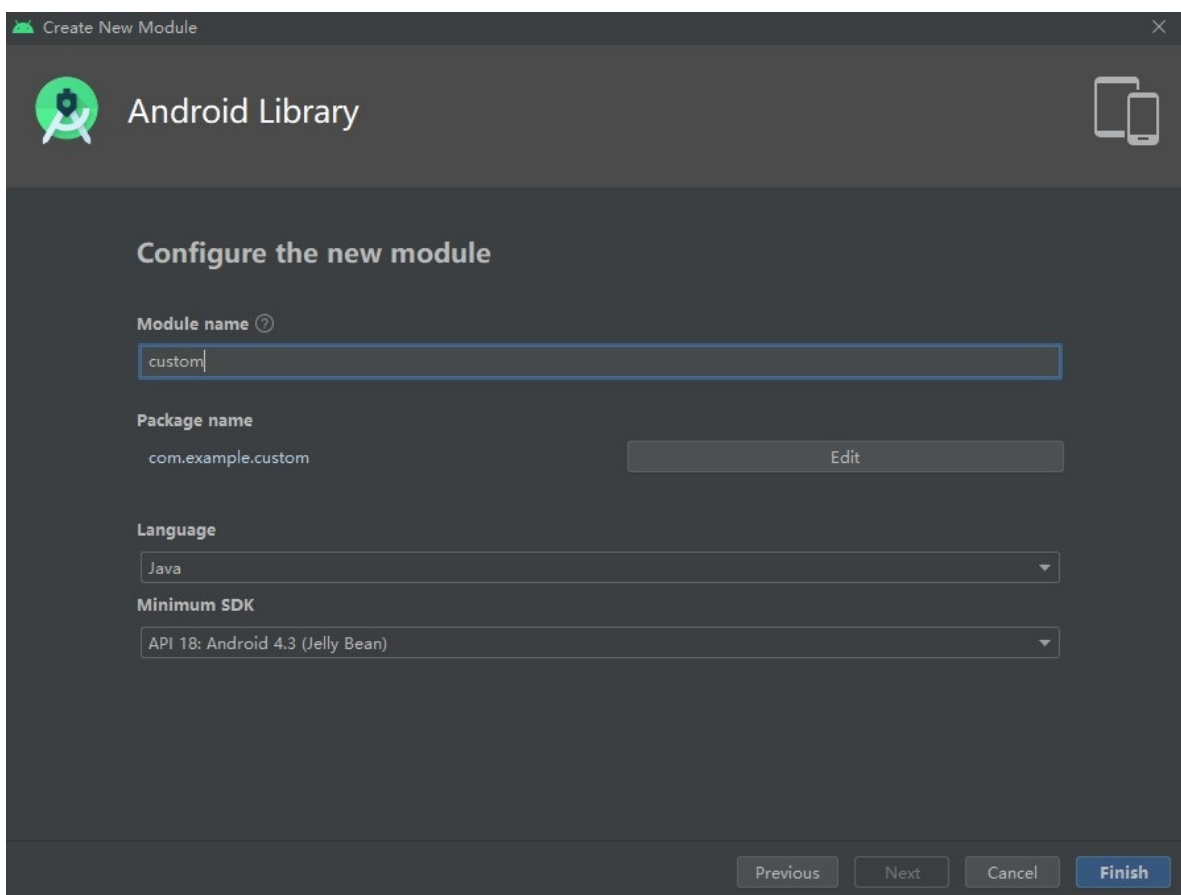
Create New Module

Android Library

Configure the new module

Module name ⓘ

custom

Package name

com.example.custom

Edit

Language

Java

Minimum SDK

API 18: Android 4.3 (Jelly Bean)

Previous Next Cancel Finish